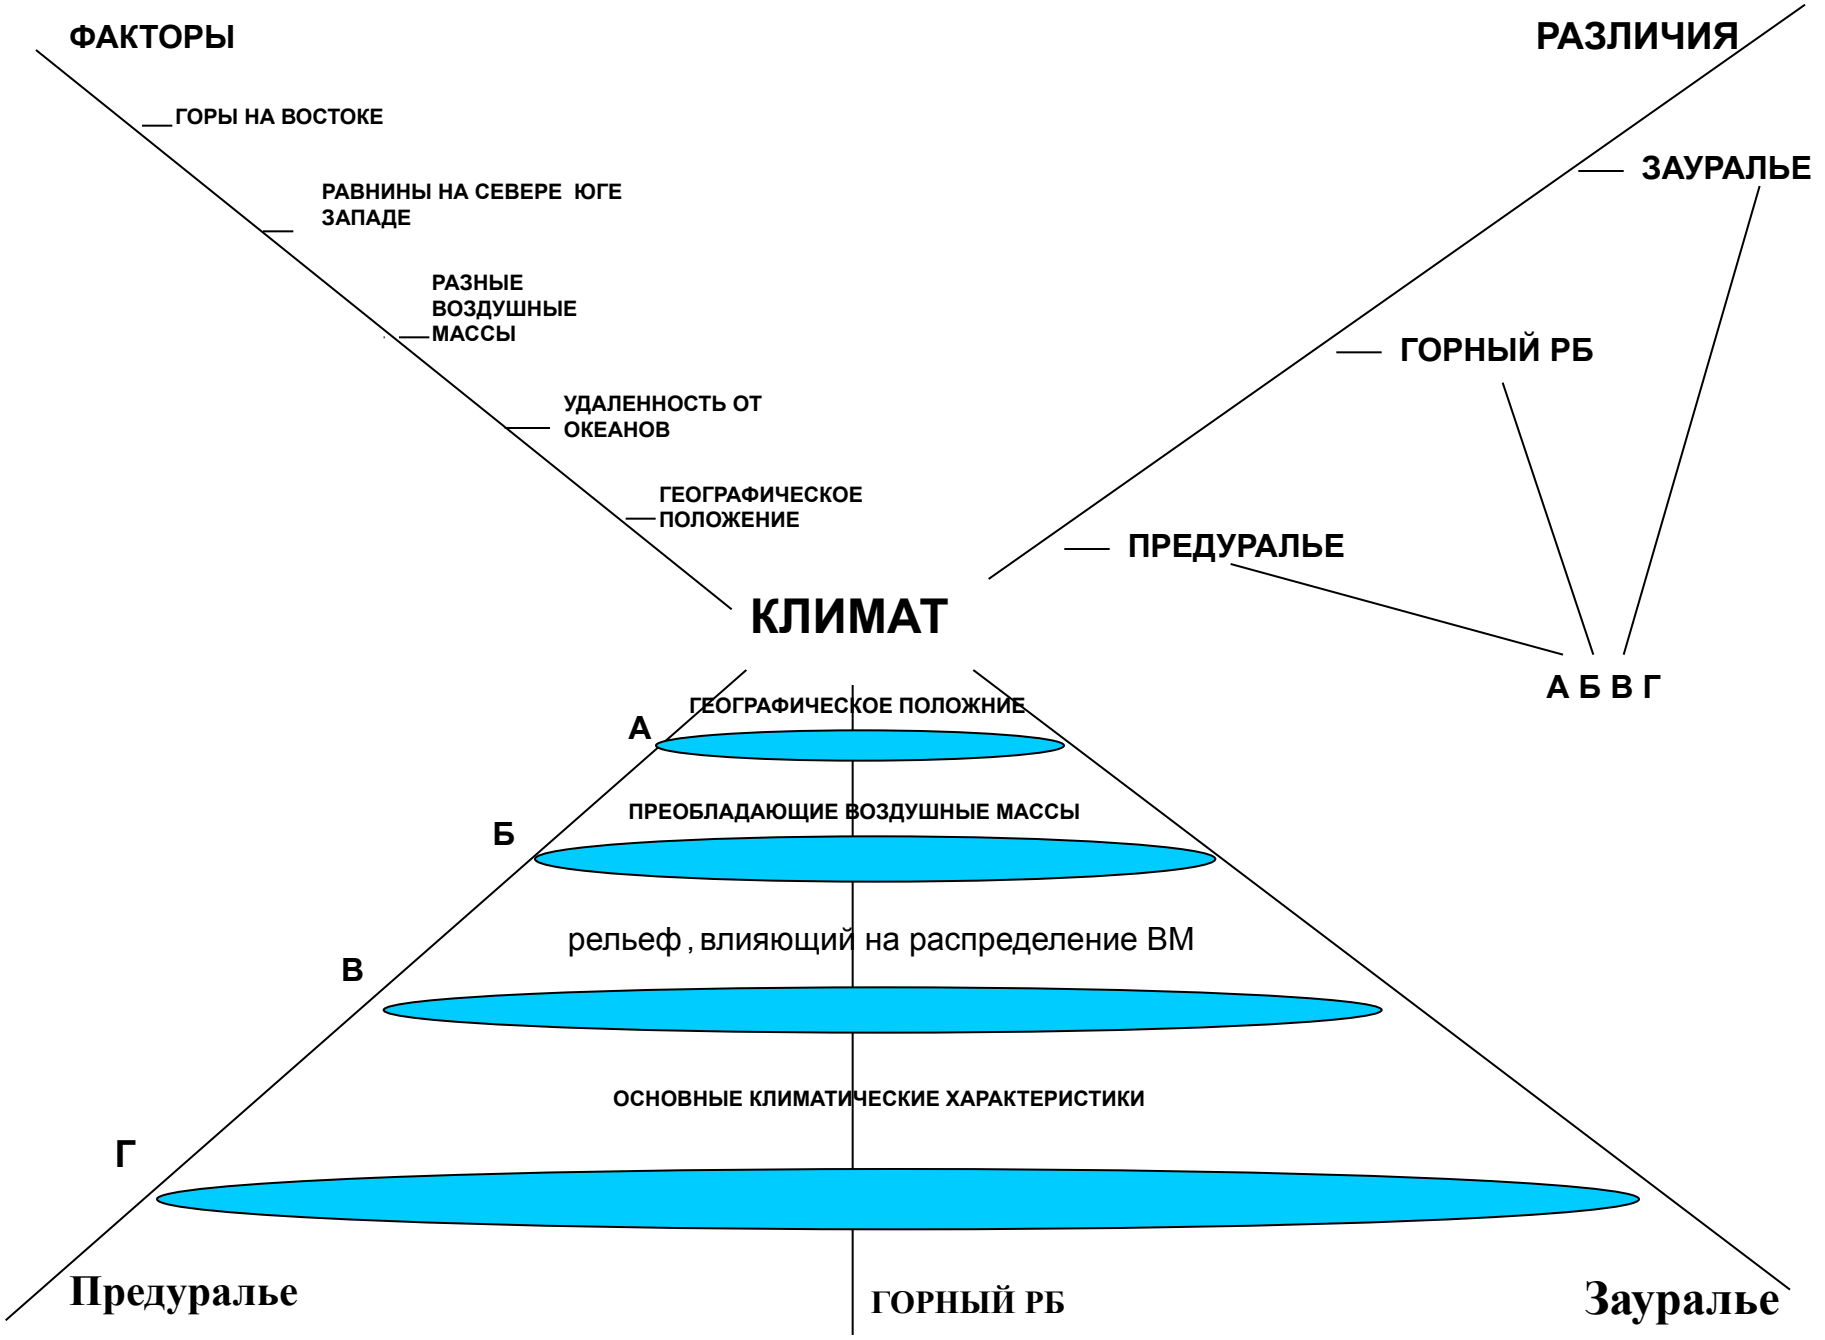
ФАКТОРЫ

РАЗЛИЧИЯ

ГОРЫ НА ВОСТОКЕ

РАВНИНЫ НА СЕВЕРЕ ЮГЕ ЗАПАДЕ

РАЗНЫЕ ВОЗДУШНЫЕ МАССЫ

УДАЛЕННОСТЬ ОТ ОКЕАНОВ

ГЕОГРАФИЧЕСКОЕ ПОЛОЖЕНИЕ

ЗАУРАЛЬЕ

ГОРНЫЙ РБ

ПРЕДУРАЛЬЕ

КЛИМАТ

А Б В Г

ГЕОГРАФИЧЕСКОЕ ПОЛОЖНИЕ

А

ПРЕОБЛАДАЮЩИЕ ВОЗДУШНЫЕ МАССЫ

Б

рельеф , влияющий на распределение ВМ

В

ОСНОВНЫЕ КЛИМАТИЧЕСКИЕ ХАРАКТЕРИСТИКИ

Г

Предуралье

ГОРНЫЙ РБ

Зауралье